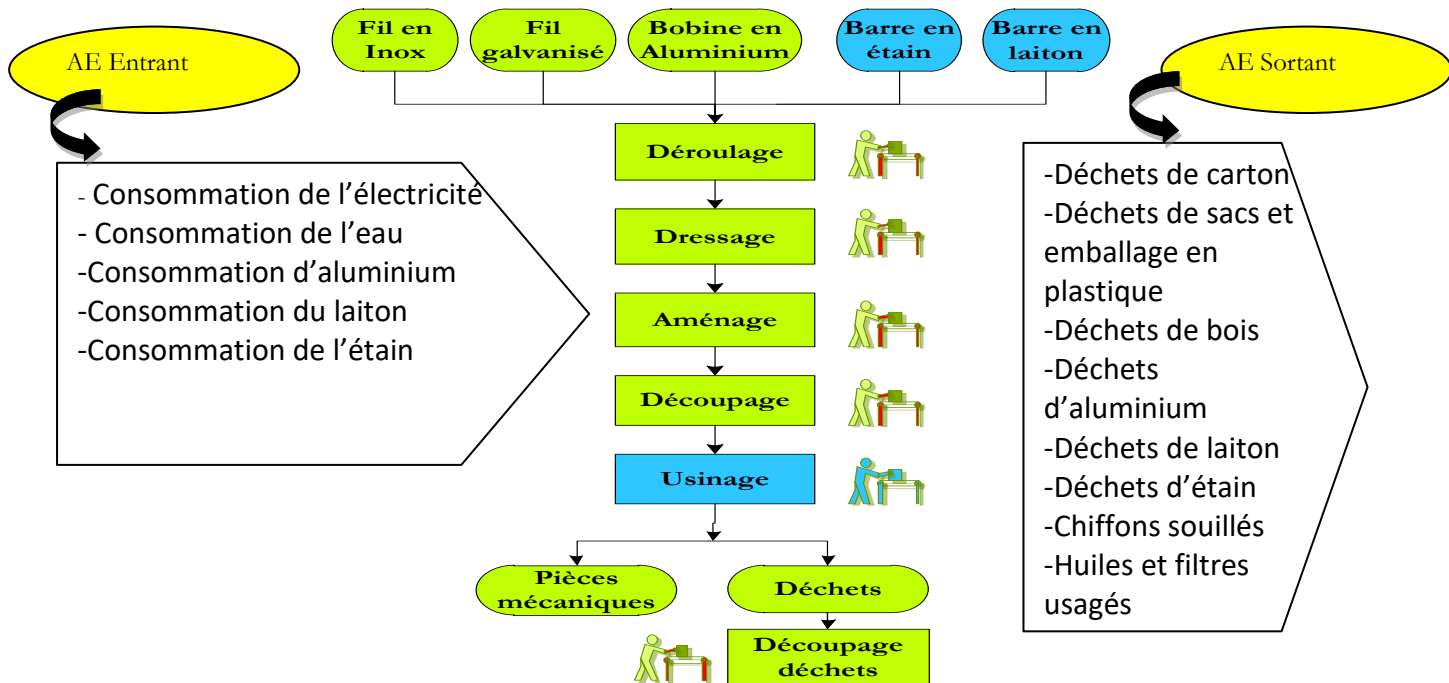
AE Entrant

Fil en Inox

Fil galvanisé

Bobine en Aluminium

Barre en étain

Barre en laiton

AE Sortant

- Consommation de l'électricité
- Consommation de l'eau
-Consommation d'aluminium
-Consommation du laiton
-Consommation de l'étain

Déroulage

Dressage

Aménage

Découpage

Usinage

Pièces mécaniques

Déchets

Découpage déchets

-Déchets de carton
-Déchets de sacs et emballage en plastique
-Déchets de bois
-Déchets d'aluminium
-Déchets de laiton
-Déchets d'étain
-Chiffons souillés
-Huiles et filtres usagés